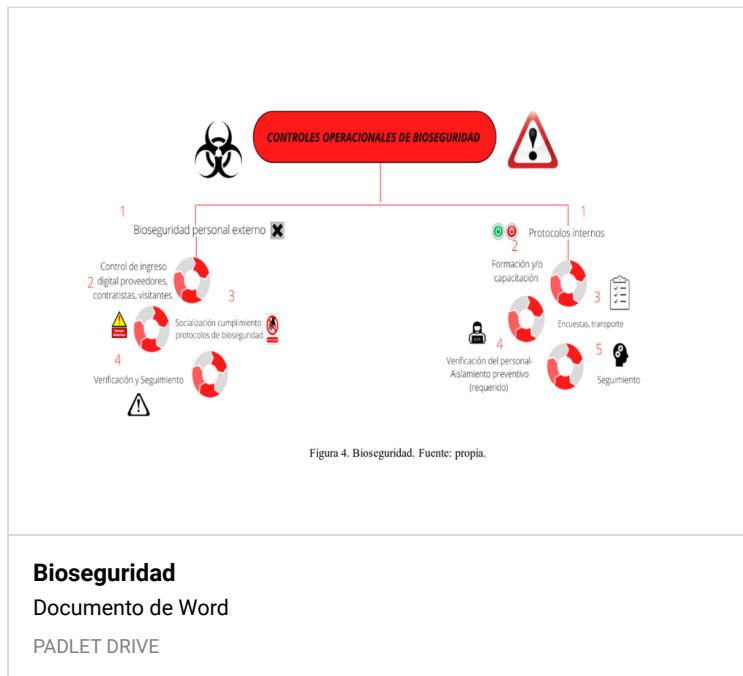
CONTROLES OPERACIONALES DE BIOSEGURIDAD

1

Bioseguridad personal externo

2 Control de ingreso digital proveedores, contratistas, visitantes.

3

Socialización cumplimiento protocolos de bioseguridad

4

Verificación y Seguimiento

1

Protocolos internos

2

Formación y/o capacitación

3

Encuestas, transporte

4

Verificación del personal- Aislamiento preventivo (requerido)

5

Seguimiento

Figura 4. Bioseguridad. Fuente: propia.

Bioseguridad

Documento de Word

PADLET DRIVE